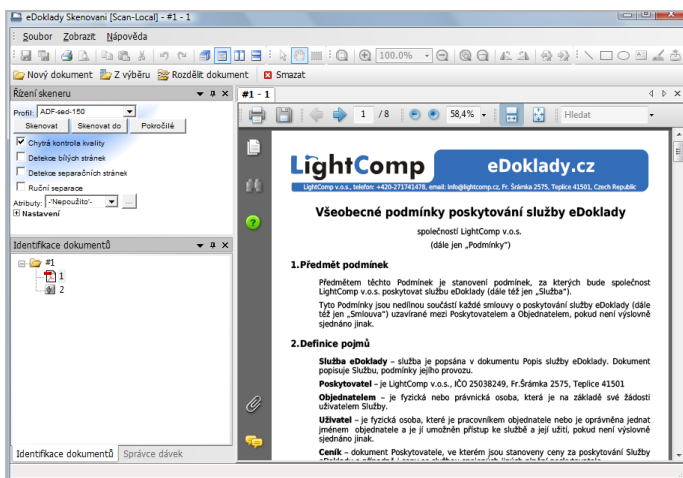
eDoklady Skenovani [Scan-Local] - #1 - 1

Soubor Zobrazit Nápověda

100.0%

Nový dokument Z výběru Rozdělit dokument Smazat

Řízení skeneru

Profil: ADF-sed-150

Skenovat Skenovat do Pokročilé

Chytrá kontrola kvality

Detekce bílých stránek

Detekce separačních stránek

Ruční separace

Atributy: -'Nepoužito'-

Nastavení

Identifikace dokumentů

#1

1

2

Identifikace dokumentů Správce dávek

#1 - 1

1 /8 58,4% Hledat

LightComp eDoklady.cz

LightComp v.o.s., telefon: +420-271741478, email: info@lightcomp.cz, Fr. Šrámka 2575, Teplice 41501, Czech Republic

Všeobecné podmínky poskytování služby eDoklady

společnosti LightComp v.o.s.

(dále jen „Podmínky")

1.Předmět podmínek

Předmětem těchto Podmínek je stanovení podmínek, za kterých bude společnost LightComp v.o.s. poskytovat službu eDoklady (dále též jen „Služba").

Tyto Podmínky jsou nedílnou součástí každé smlouvy o poskytování služby eDoklady (dále též jen „Smlouva") uzavírané mezi Poskytovatelem a Objednatelem, pokud není výslovně sjednáno jinak.

2.Definice pojmů

Služba eDoklady – služba je popsána v dokumentu Popis služby eDoklady. Dokument popisuje Službu, podmínky jejího provozu.

Poskytovatel – je LightComp v.o.s., IČO 25038249, Fr.Šrámka 2575, Teplice 41501

Objednatelem – je fyzická nebo právnická osoba, která je na základě své žádosti uživatelem Služby.

Uživatel – je fyzická osoba, které je pracovníkem objednatele nebo je oprávněna jednat jménem objednatele a je jí umožněn přístup ke službě a její užití, pokud není výslovně sjednáno jinak.

Ceník – dokument Poskytovatele, ve kterém jsou stanoveny ceny za poskytování Služby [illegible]